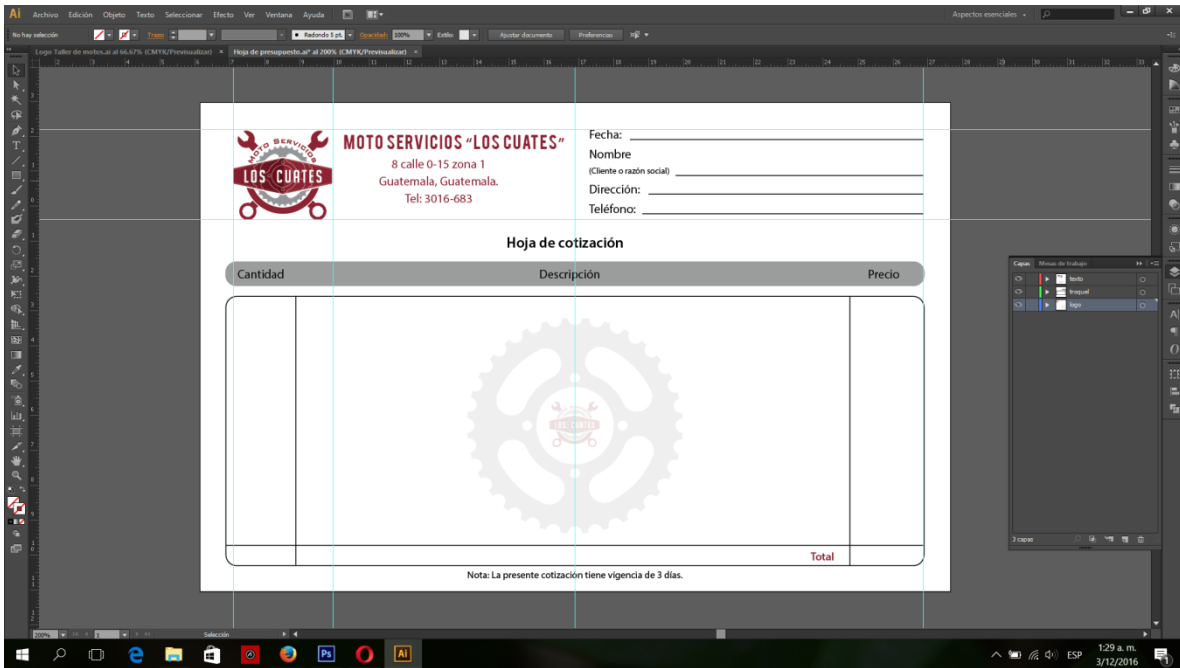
Ai Archivo Edición Objeto Texto Seleccionar Efecto Ver Ventana Ayuda

Aspectos esenciales

No hay selección  Trazo  Redondo 5 pt.  Opacidad: 100%  Estilo:  Ajustar documento  Preferencias

Logo Taller de motos.ai al 66.67% (CMYK/Previsualizar) ×  Hoja de presupuesto.ai* al 200% (CMYK/Previsualizar) ×

MOTO SERVICIOS LOS CUATES

MOTO SERVICIOS "LOS CUATES"
8 calle 0-15 zona 1
Guatemala, Guatemala.
Tel: 3016-683

Fecha:
Nombre
(Cliente o razón social)
Dirección:
Teléfono:

Hoja de cotización

| Cantidad | Descripción | Precio |
|---|---|---|
| | | |
| | Total | |

LOS CUATES

Nota: La presente cotización tiene vigencia de 3 días.

Capas  Mesas de trabajo
texto
troquel
logo
3 capas

200%  Selección

ESP  1:29 a. m.  3/12/2016